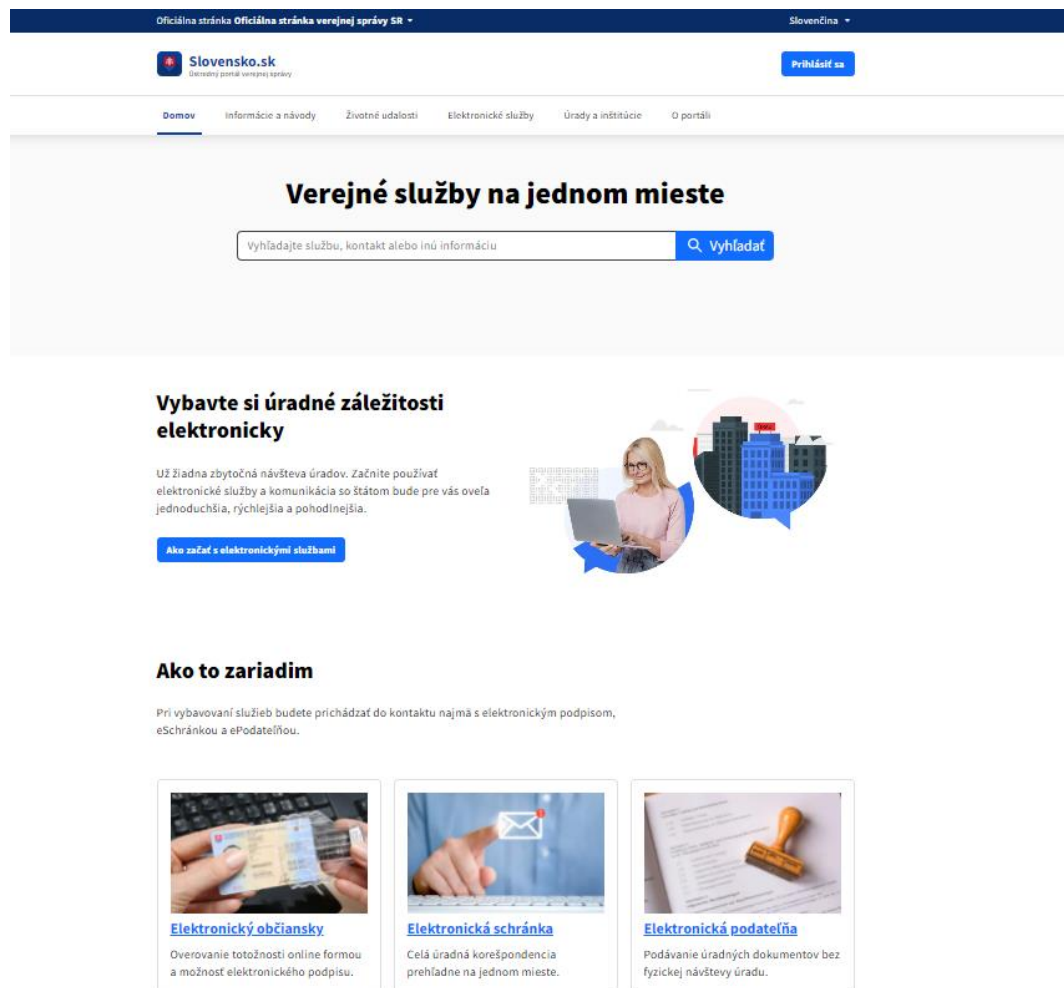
Oficiálna stránka Oficiálna stránka verejnej správy SR

Slovenčina

Slovensko.sk
Ústredný portál verejnej správy

Prihlásiť sa

Domov
Informácie a návody
Životné udalosti
Elektronické služby
Úrady a inštitúcie
O portáli

Verejné služby na jednom mieste

Vyhľadajte službu, kontakt alebo inú informáciu

Vyhľadať

Vybavte si úradné záležitosti elektronicky

Už žiadna zbytočná návšteva úradov. Začnite používať elektronické služby a komunikácia so štátom bude pre vás oveľa jednoduchšia, rýchlejšia a pohodlnejšia.

Ako začať s elektronickými službami

Ako to zariadim

Pri vybavovaní služieb budete prichádzať do kontaktu najmä s elektronickým podpisom, eSchránkou a ePodateľňou.

Elektronický občiansky
Overovanie totožnosti online formou a možnosť elektronického podpisu.

Elektronická schránka
Celá úradná korešpondencia prehľadne na jednom mieste.

Elektronická podateľňa
Podávanie úradných dokumentov bez fyzickej návštevy úradu.